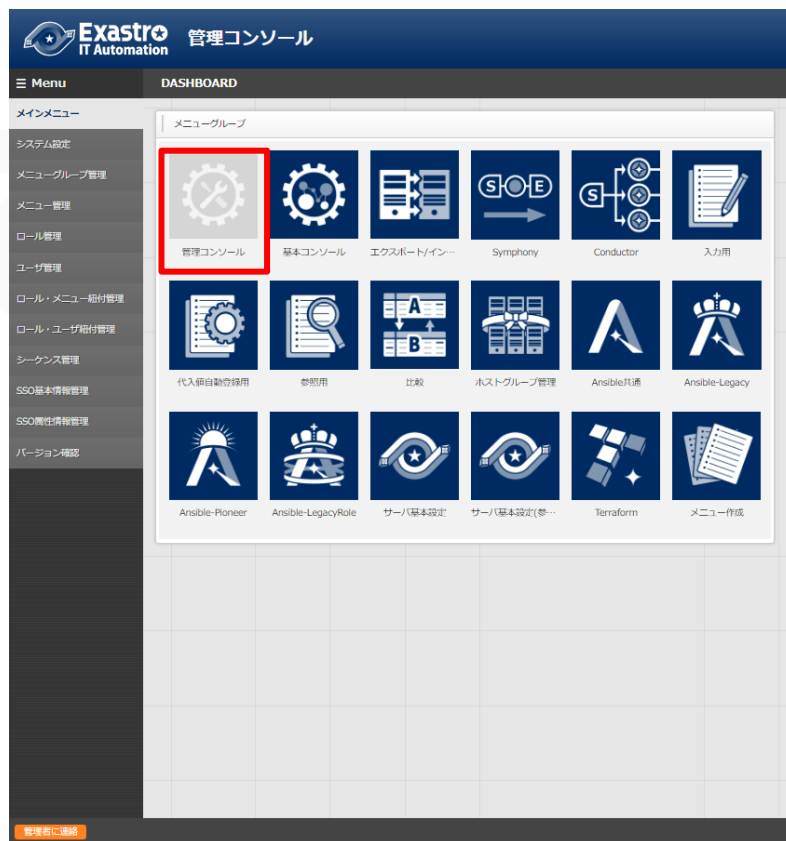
Exastro IT Automation 管理コンソール

☰ Menu

DASHBOARD

メインメニュー
システム設定
メニューグループ管理
メニュー管理
ロール管理
ユーザ管理
ロール・メニュー紐付管理
ロール・ユーザ紐付管理
シーケンス管理
SSO基本情報管理
SSO属性情報管理
バージョン確認

メニューグループ

管理コンソール
基本コンソール
エクスポート/イン…
Symphony
Conductor
入力用
代入値自動登録用
参照用
比較
ホストグループ管理
Ansible共通
Ansible-Legacy
Ansible-Pioneer
Ansible-LegacyRole
サーバ基本設定
サーバ基本設定(参…
Terraform
メニュー作成

S E A B

管理者に連絡